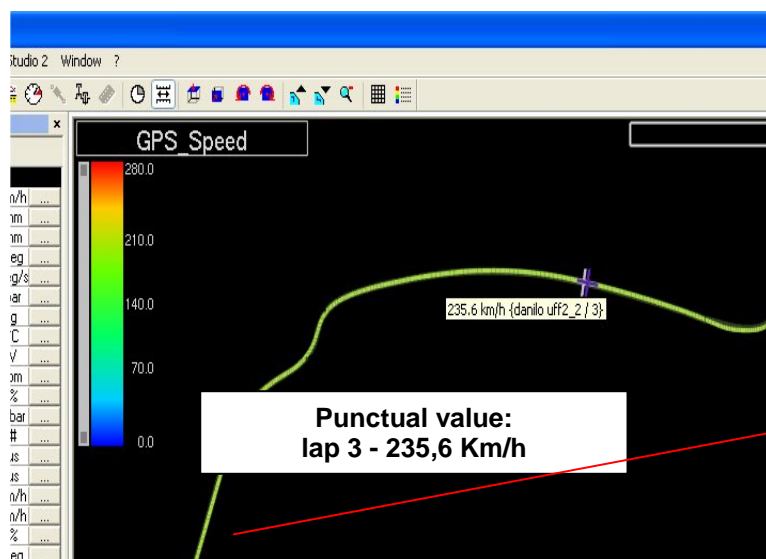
Studio 2 Window ?

x

GPS_Speed

280.0

210.0

140.0

70.0

0.0

235.6 km/h {danilo uff2_2 / 3}

Punctual value:
lap 3 - 235,6 Km/h

n/h ...
nm ...
nm ...
eg ...
g/s ...
bar ...
g ...
C ...
V ...
pm ...
% ...
bar ...
# ...
us ...
us ...
n/h ...
n/h ...
% ...
eg